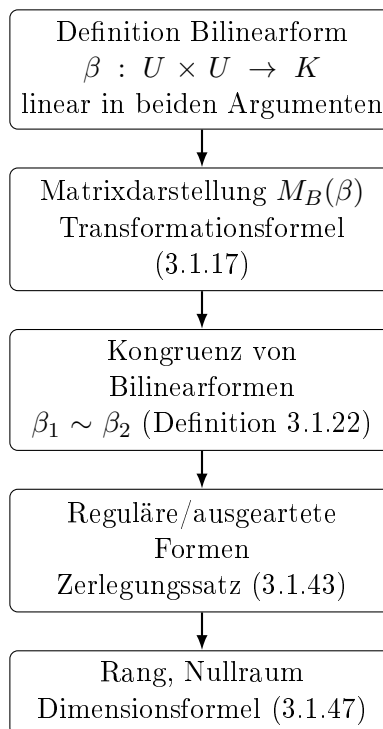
Definition Bilinearform
$\beta : U \times U \to K$
linear in beiden Argumenten

Matrixdarstellung $M_B(\beta)$
Transformationsformel
(3.1.17)

Kongruenz von
Bilinearformen
$\beta_1 \sim \beta_2$ (Definition 3.1.22)

Reguläre/ausgeartete
Formen
Zerlegungssatz (3.1.43)

Rang, Nullraum
Dimensionsformel (3.1.47)